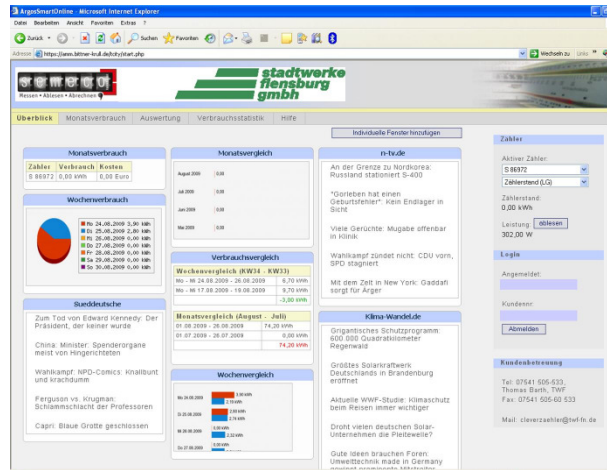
ArgosSmartOnline - Microsoft Internet Explorer

Datei Bearbeiten Ansicht Favoriten Extras ?

Zurück Suchen Favoriten

Adresse http://www.bittner-krull.de/tcity/start.php

Wechseln zu Links

Messen • Ablesen • Abrechnen

stadtwerke flensburg gmbh

Überblick Monatsverbrauch Auswertung Verbrauchsstatistik Hilfe

Individuelle Fenster hinzufügen

Monatsverbrauch

| Zähler | Verbrauch | Kosten |
|---|---|---|
| S 86972 | 0,00 kWh | 0,00 Euro |

Wochenverbrauch

Mo 24.08.2009 3,90 kWh
Di 25.08.2009 2,80 kWh
Mi 26.08.2009 0,00 kWh
Do 27.08.2009 0,00 kWh
Fr 28.08.2009 0,00 kWh
Sa 29.08.2009 0,00 kWh
So 30.08.2009 0,00 kWh

Sueddeutsche

Zum Tod von Edward Kennedy: Der Präsident, der keiner wurde

China: Minister: Spenderorgane meist von Hingerichteten

Wahlkampf: NPD-Comics: Knallbunt und krachdumm

Ferguson vs. Krugman: Schlammschlacht der Professoren

Capri: Blaue Grotte geschlossen

Monatsvergleich

August 2009 0.00
Juli 2009 0.00
Juni 2009 0.00
Mai 2009 0.00

Verbrauchsvergleich

| Wochenvergleich (KW34 - KW33) | |
|---|---|
| Mo - Mi 24.08.2009 - 26.08.2009 | 6,70 kWh |
| Mo - Mi 17.08.2009 - 19.08.2009 | 9,70 kWh |
| | -3,00 kWh |

| Monatsvergleich (August - Juli) | |
|---|---|
| 01.08.2009 - 26.08.2009 | 74,20 kWh |
| 01.07.2009 - 26.07.2009 | 0,00 kWh |
| | 74,20 kWh |

Wochenvergleich

Mo 24.08.2009 3,90 kWh
2,90 kWh
Di 25.08.2009 2,80 kWh
2,70 kWh
Mi 26.08.2009 0,00 kWh
3,32 kWh
Do 27.08.2009 0,00 kWh

n-tv.de

An der Grenze zu Nordkorea: Russland stationiert S-400

"Gorleben hat einen Geburtsfehler": Kein Endlager in Sicht

Viele Gerüchte: Mugabe offenbar in Klinik

Wahlkampf zündet nicht: CDU vorn, SPD stagniert

Mit dem Zelt in New York: Gaddafi sorgt für Ärger

Klima-Wandel.de

Gigantisches Schutzprogramm: 600.000 Quadratkilometer Regenwald

Größtes Solarkraftwerk Deutschlands in Brandenburg eröffnet

Aktuelle WWF-Studie: Klimaschutz beim Reisen immer wichtiger

Droht vielen deutschen Solar-Unternehmen die Pleitewelle?

Gute Ideen brauchen Foren: Umwelttechnik made in Germany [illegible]

Zähler

Aktiver Zähler:
S 86972
Zählerstand (LG)

Zählerstand:
0,00 kWh

Leistung: ablesen
302,00 W

Login

Angemeldet:

Kundennr.:

Abmelden

Kundenbetreuung

Tel: 07641 505-633, Thomas Barth, TWF
Fax: 07641 505 633

Mail: cleverzaehler@twf-fn.de